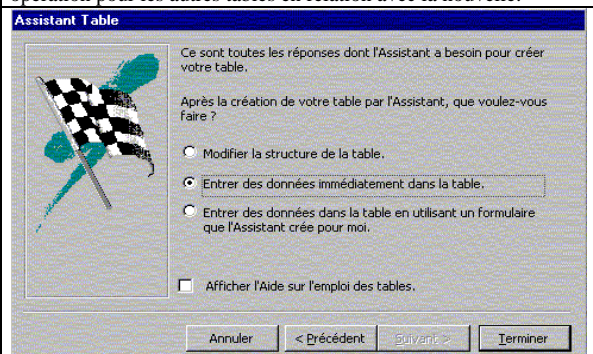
opération pour les autres tables en relation avec la nouvelle.

Assistant Table

Ce sont toutes les réponses dont l'Assistant a besoin pour créer votre table.

Après la création de votre table par l'Assistant, que voulez-vous faire ?

Modifier la structure de la table.

Entrer des données immédiatement dans la table.

Entrer des données dans la table en utilisant un formulaire que l'Assistant crée pour moi.

Afficher l'Aide sur l'emploi des tables.

Annuler | < Précédent | Suivant > | Terminer